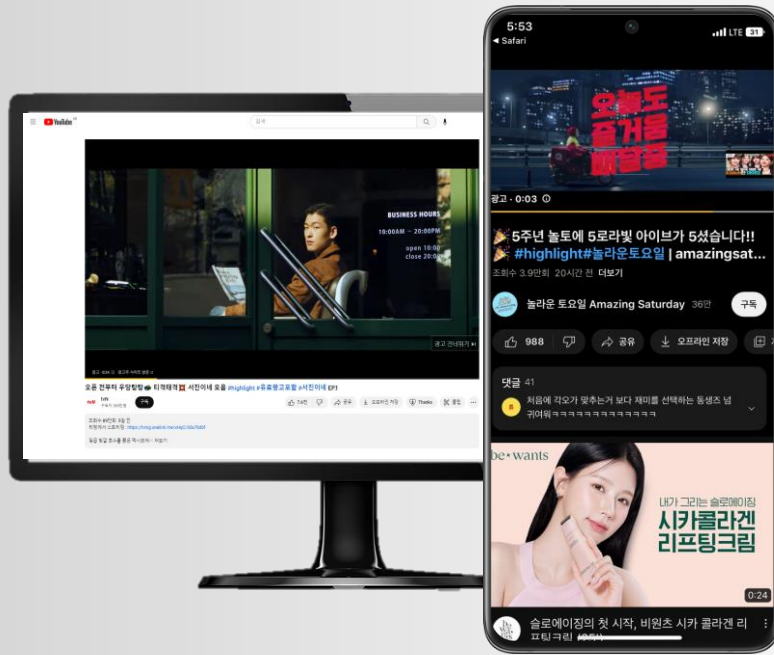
YouTube

검색

BUSINESS HOURS
10:00AM ~ 20:00PM
open 10:00
close 20:00

광고 건너뛰기

오픈 전부터 우당탕탕 티격태격 서진이네 오픈 #highlight #유료광고포함 #서진이네 EP.1

tvN

구독

Thanks

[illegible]

5:53
◀ Safari
LTE 31

오늘도 즐거움 배달중

광고 · 0:03

🎉5주년 놀토에 5로라빗 아이브가 5셨습니다!! 🎉#highlight#놀라운토요일 | amazingsat...

조회수 3.9만회 20시간 전 더보기

놀라운 토요일 Amazing Saturday 36만

구독

988

공유

오프라인 저장

댓글 41

처음에 각오가 맞춰는거 보다 재미를 선택하는 동생즈 넘 귀여워ㅋㅋㅋㅋㅋㅋㅋㅋㅋㅋㅋ

be•wants

내가 그리는 슬로에이징
시카콜라겐
리프팅크림

0:24

슬로에이징의 첫 시작, 비원츠 시카 콜라겐 리프팅크림